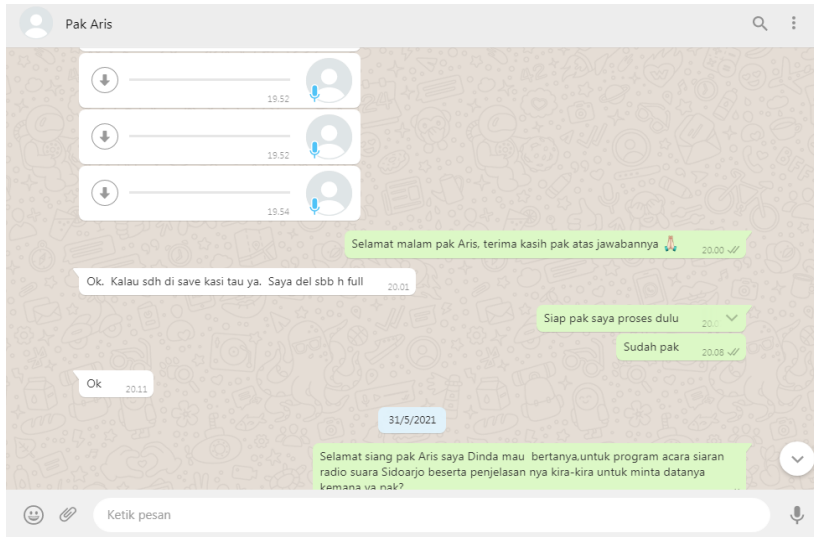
Pak Aris

19.52

19.52

19.54

Selamat malam pak Aris, terima kasih pak atas jawabannya 🙏 20.00

Ok. Kalau sdh di save kasi tau ya. Saya del sbb h full 20.01

Siap pak saya proses dulu 20.0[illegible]

Sudah pak 20.08

Ok 20.11

31/5/2021

Selamat siang pak Aris saya Dinda mau bertanya,untuk program acara siaran radio suara Sidoarjo beserta penjelasan nya kira-kira untuk minta datanya kemana ya pak?

Ketik pesan